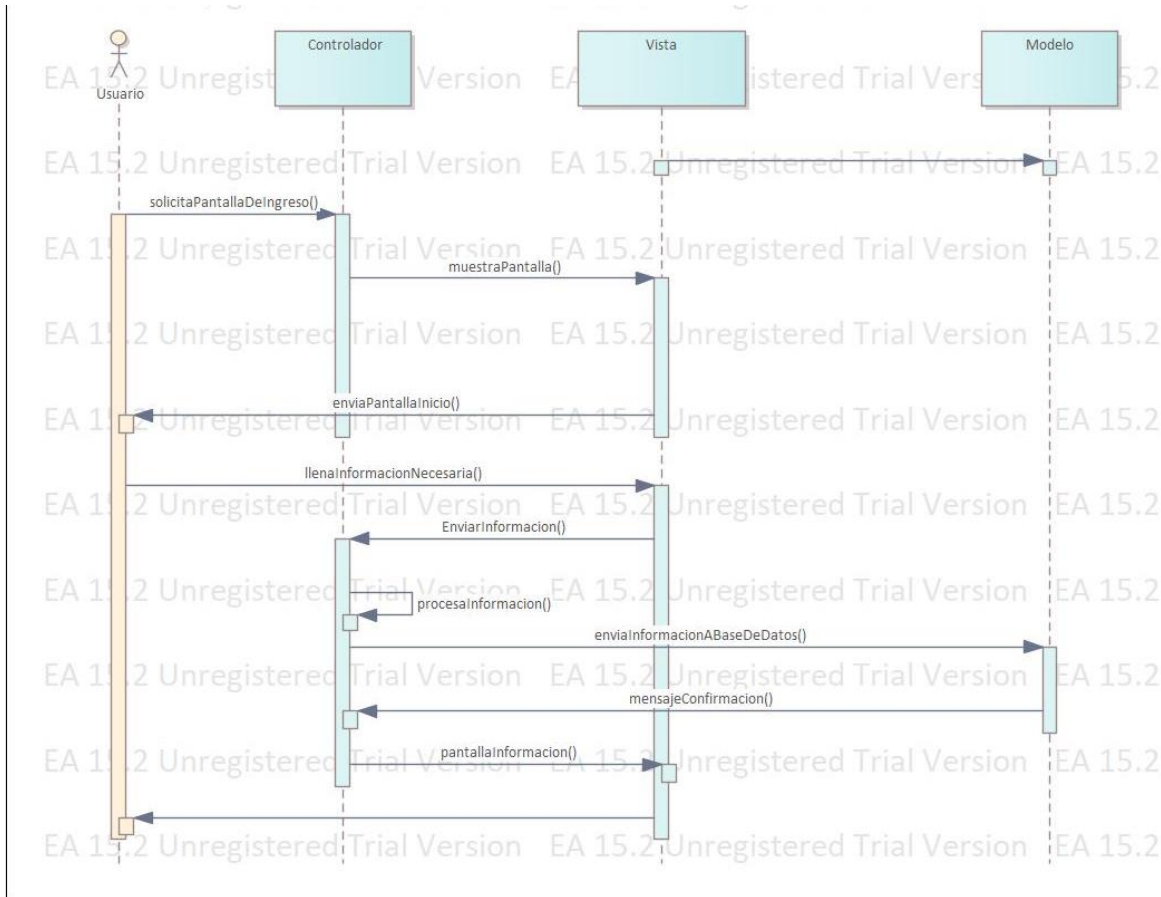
Usuario

Controlador

Vista

Modelo

EA 15.2 Unregistered Trial Version EA 15.2 Unregistered Trial Version EA 15.2

solicitaPantallaDeIngreso()

muestraPantalla()

enviaPantallaInicio()

llenaInformacionNecesaria()

EnviarInformacion()

procesaInformacion()

enviaInformacionABaseDeDatos()

mensajeConfirmacion()

pantallaInformacion()